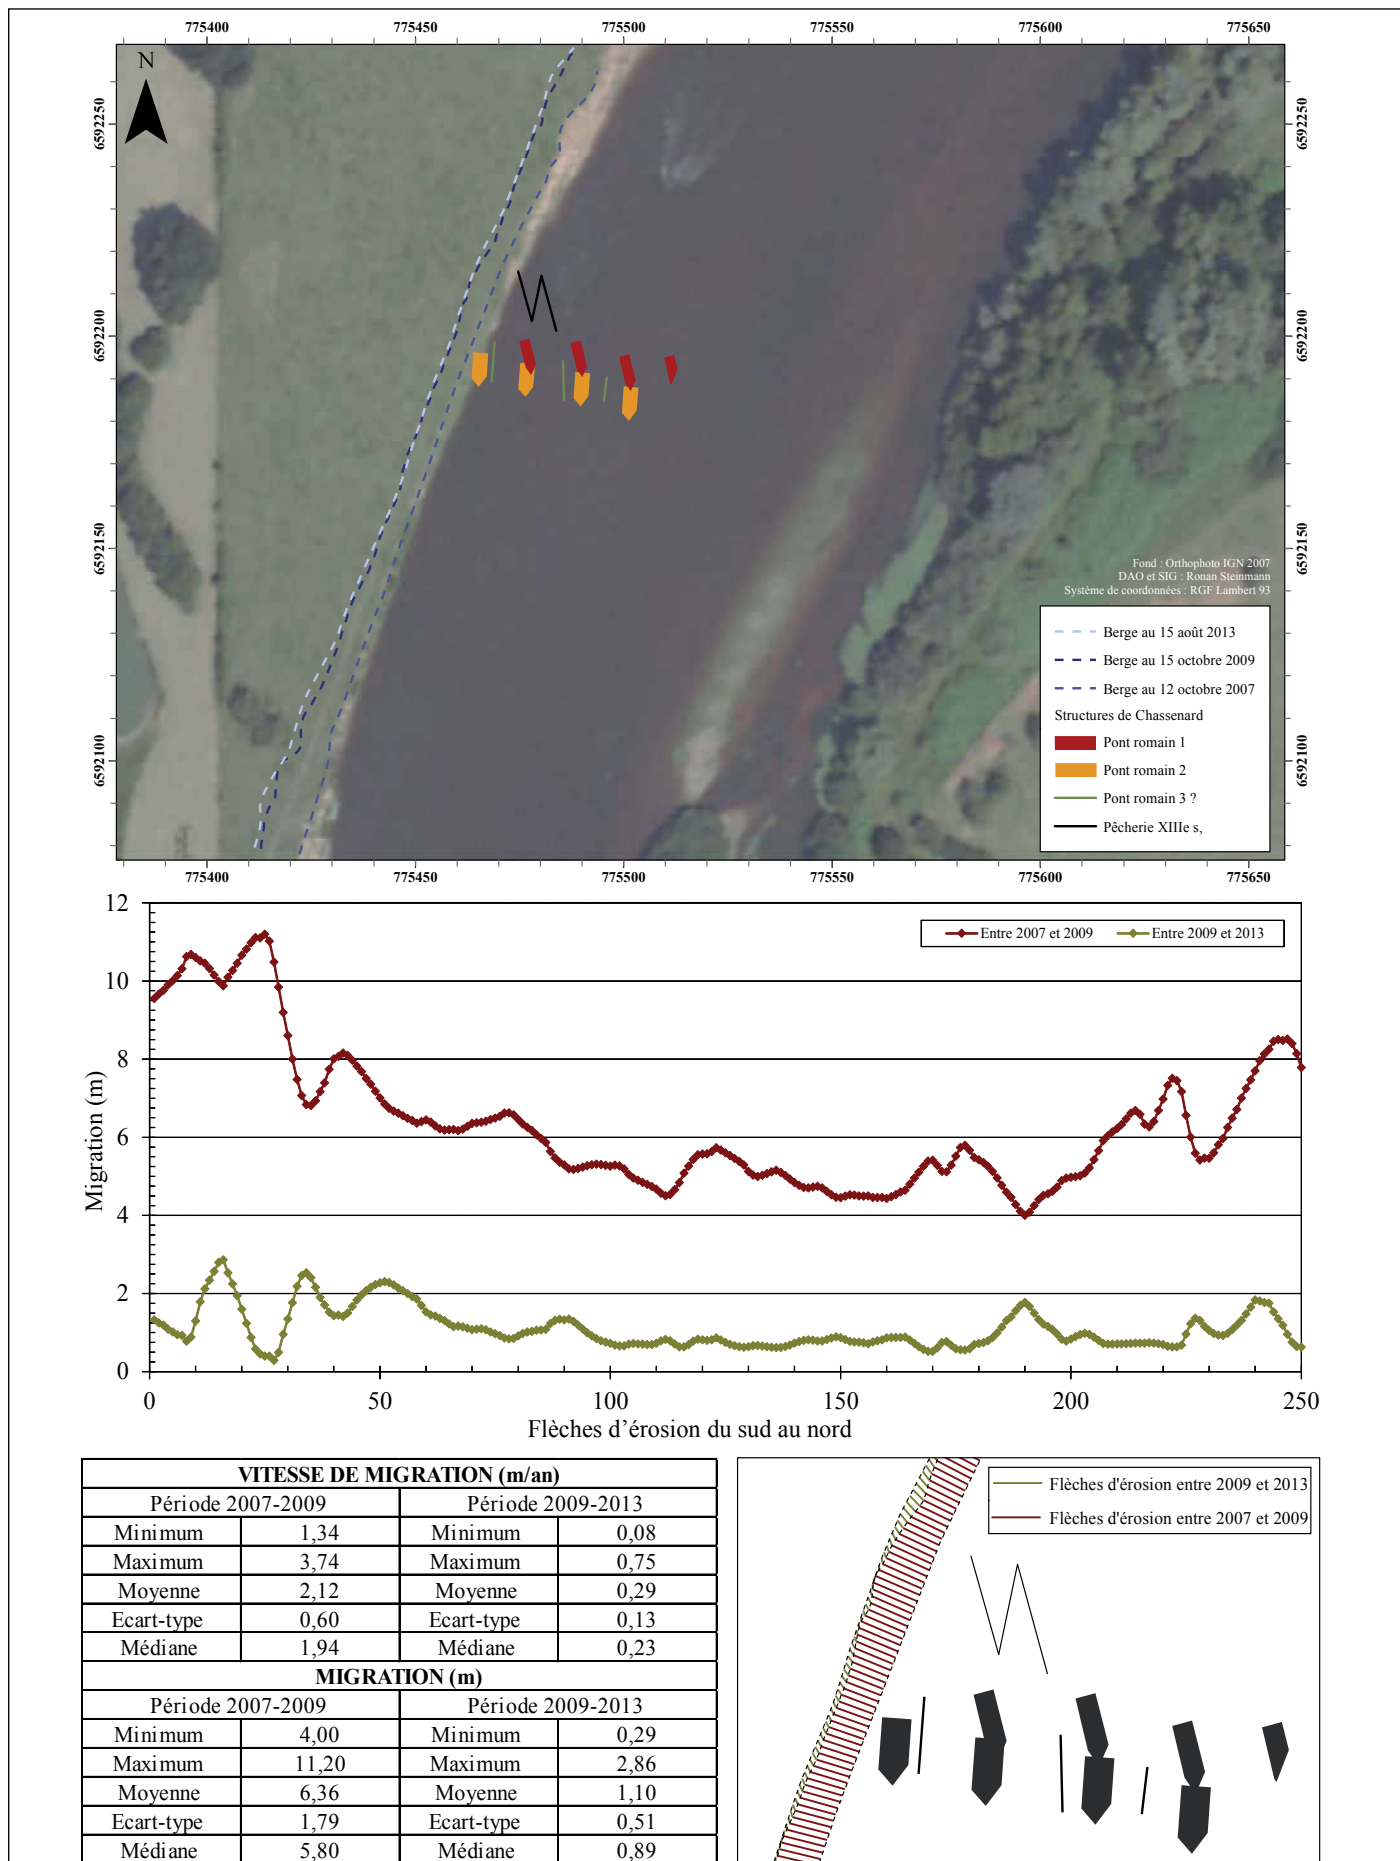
775400 775450 775500 775550 775600 775650

6592250 6592200 6592150 6592100

N

Fond : Orthophoto IGN 2007
DAO et SIG : Ronan Steinmann
Système de coordonnées : RGF Lambert 93

Berge au 15 août 2013
Berge au 15 octobre 2009
Berge au 12 octobre 2007
Structures de Chassenard
Pont romain 1
Pont romain 2
Pont romain 3 ?
Pêcherie XIIIe s,

775400 775450 775500 775550 775600 775650

Entre 2007 et 2009
Entre 2009 et 2013

Migration (m)

0 2 4 6 8 10 12

0 50 100 150 200 250

Flèches d'érosion du sud au nord

| VITESSE DE MIGRATION (m/an) | | | |
|---|---|---|---|
| Période 2007-2009 | | Période 2009-2013 | |
| Minimum | 1,34 | Minimum | 0,08 |
| Maximum | 3,74 | Maximum | 0,75 |
| Moyenne | 2,12 | Moyenne | 0,29 |
| Ecart-type | 0,60 | Ecart-type | 0,13 |
| Médiane | 1,94 | Médiane | 0,23 |
| MIGRATION (m) | | | |
| Période 2007-2009 | | Période 2009-2013 | |
| Minimum | 4,00 | Minimum | 0,29 |
| Maximum | 11,20 | Maximum | 2,86 |
| Moyenne | 6,36 | Moyenne | 1,10 |
| Ecart-type | 1,79 | Ecart-type | 0,51 |
| Médiane | 5,80 | Médiane | 0,89 |

Flèches d'érosion entre 2009 et 2013
Flèches d'érosion entre 2007 et 2009